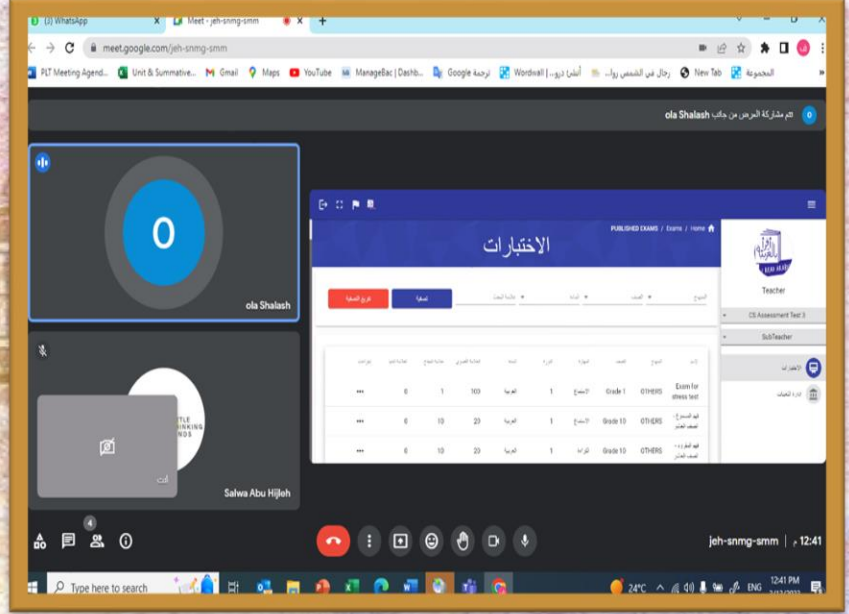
(3) WhatsApp
Meet - jeh-snmg-smm
meet.google.com/jeh-snmg-smm
PLT Meeting Agend... Unit & Summative... Gmail Maps YouTube ManageBac | Dashb... Google ترجمة Wordwall | أنشئ درو... رجال في الشمس رو... New Tab المجموعة

ola Shalash تم مشاركة العرض من جانب
O
O
ola Shalash

PUBLISHED EXAMS / Exams / Home
الاختبارات
Teacher
CS Assessment Test 3
SubTeacher
الاختبارات
إدارة المكتبات
تصفية
تفريغ الصفحة

| | | | | | | | | | |
|---|---|---|---|---|---|---|---|---|---|
| Exam for stress test | OTHERS | Grade 1 | الاستماع | 1 | العربية | 100 | 1 | 0 | ••• |
| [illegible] | OTHERS | Grade 10 | الاستماع | 1 | العربية | 20 | 10 | 0 | ••• |
| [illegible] | OTHERS | Grade 10 | القراءة | 1 | العربية | 20 | 10 | 0 | ••• |

أنت
Salwa Abu Hijleh
4
jeh-snmg-smm | 12:41 م
Type here to search
24°C ENG 12:41 PM